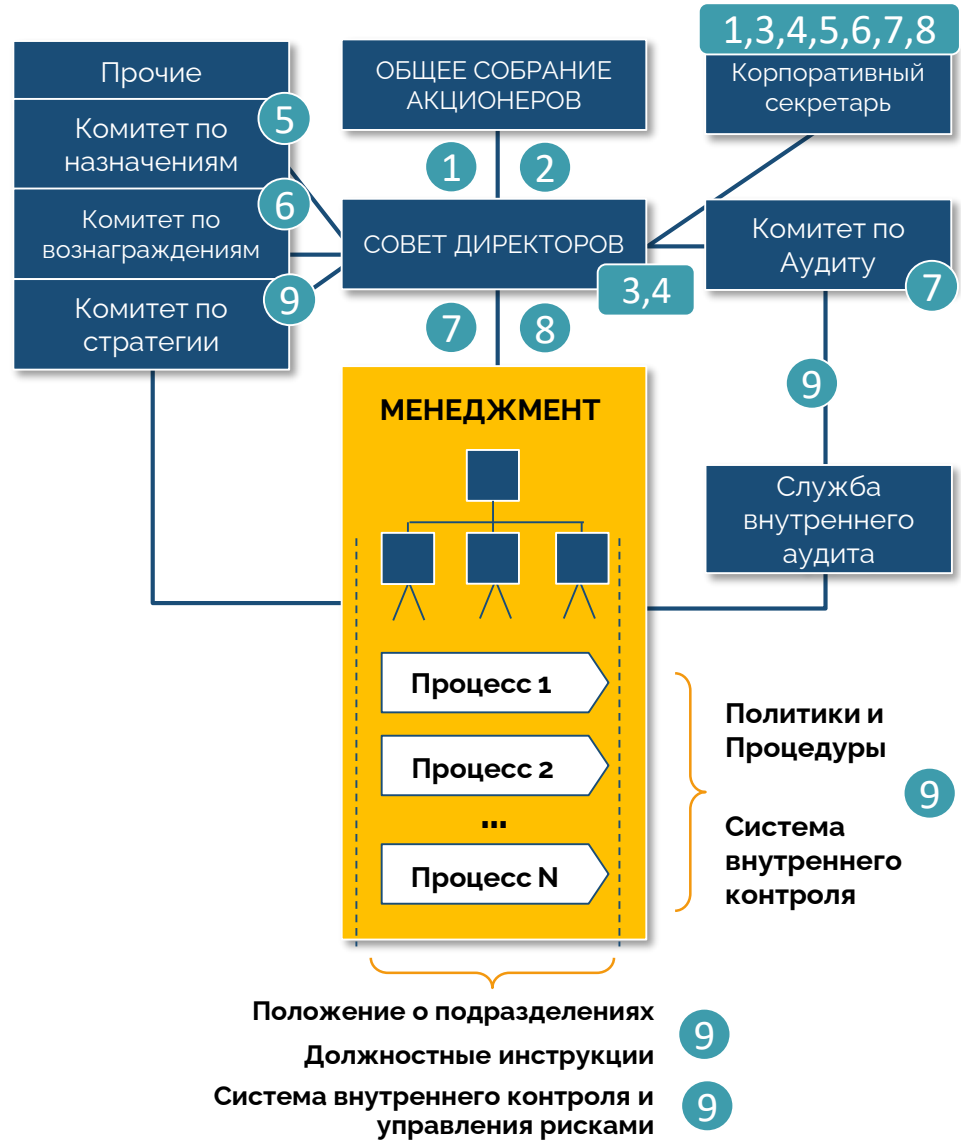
Прочие

Комитет по назначениям

5

Комитет по вознаграждениям

6

Комитет по стратегии

9

ОБЩЕЕ СОБРАНИЕ АКЦИОНЕРОВ

1

2

1,3,4,5,6,7,8

Корпоративный секретарь

СОВЕТ ДИРЕКТОРОВ

3,4

Комитет по Аудиту

7

7

8

9

МЕНЕДЖМЕНТ

Служба внутреннего аудита

Процесс 1

Процесс 2

...

Процесс N

Политики и Процедуры

9

Система внутреннего контроля

Положение о подразделениях

9

Должностные инструкции

Система внутреннего контроля и управления рисками

9